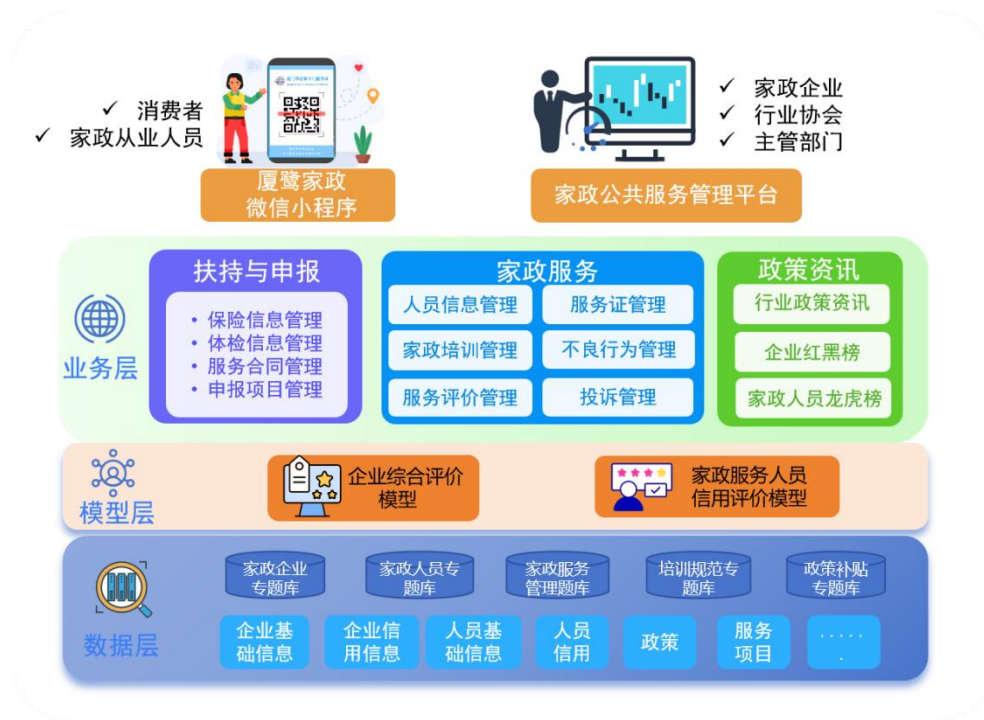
✓ 消费者
✓ 家政从业人员

厦鹭家政
微信小程序

✓ 家政企业
✓ 行业协会
✓ 主管部门

家政公共服务管理平台

业务层

扶持与申报
• 保险信息管理
• 体检信息管理
• 服务合同管理
• 申报项目管理

家政服务
人员信息管理
服务证管理
家政培训管理
不良行为管理
服务评价管理
投诉管理

政策资讯
行业政策资讯
企业红黑榜
家政人员龙虎榜

模型层

企业综合评价模型

家政服务人员信用评价模型

数据层

家政企业专题库
家政人员专题库
家政服务管理题库
培训规范专题库
政策补贴专题库

企业基础信息
企业信用信息
人员基础信息
人员信用
政策
服务项目
......